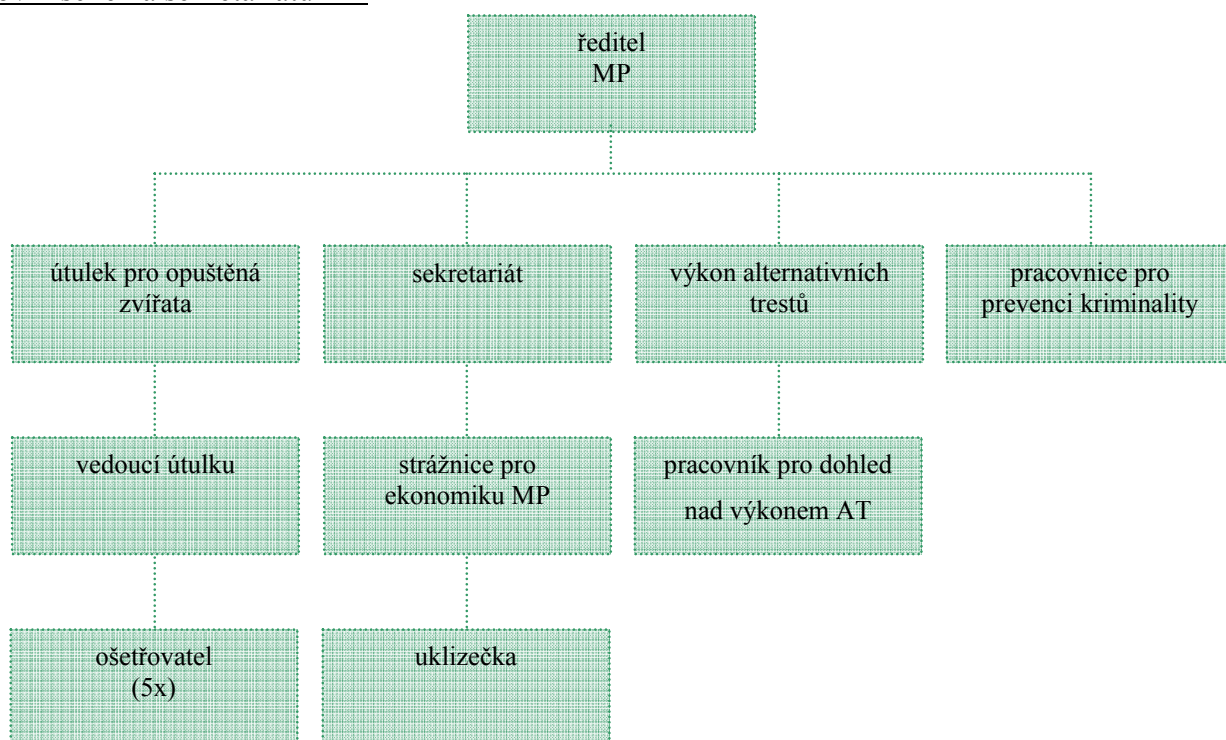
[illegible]

ředitel MP

útulek pro opuštěná zvířata

sekretariát

výkon alternativních trestů

pracovnice pro prevenci kriminality

vedoucí útulku

strážnice pro ekonomiku MP

pracovník pro dohled nad výkonem AT

ošetřovatel (5x)

uklizečka